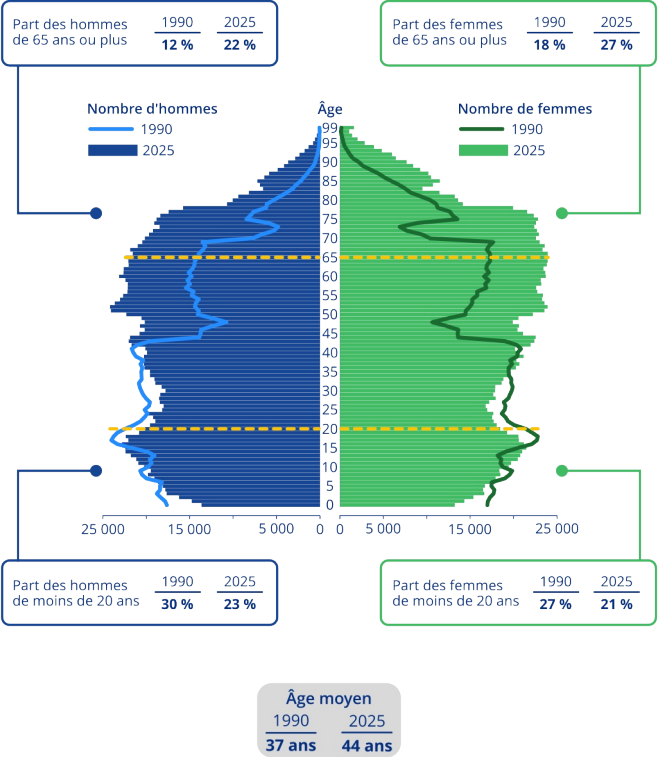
Part des hommes de 65 ans ou plus

| 1990 | 2025 |
|---|---|
| 12 % | 22 % |

Part des femmes de 65 ans ou plus

| 1990 | 2025 |
|---|---|
| 18 % | 27 % |

Nombre d'hommes
1990
2025

Âge

Nombre de femmes
1990
2025

99
95
90
85
80
75
70
65
60
55
50
45
40
35
30
25
20
15
10
5
0

25 000 15 000 5 000 0 0 5 000 15 000 25 000

Part des hommes de moins de 20 ans

| 1990 | 2025 |
|---|---|
| 30 % | 23 % |

Part des femmes de moins de 20 ans

| 1990 | 2025 |
|---|---|
| 27 % | 21 % |

Âge moyen

| 1990 | 2025 |
|---|---|
| 37 ans | 44 ans |